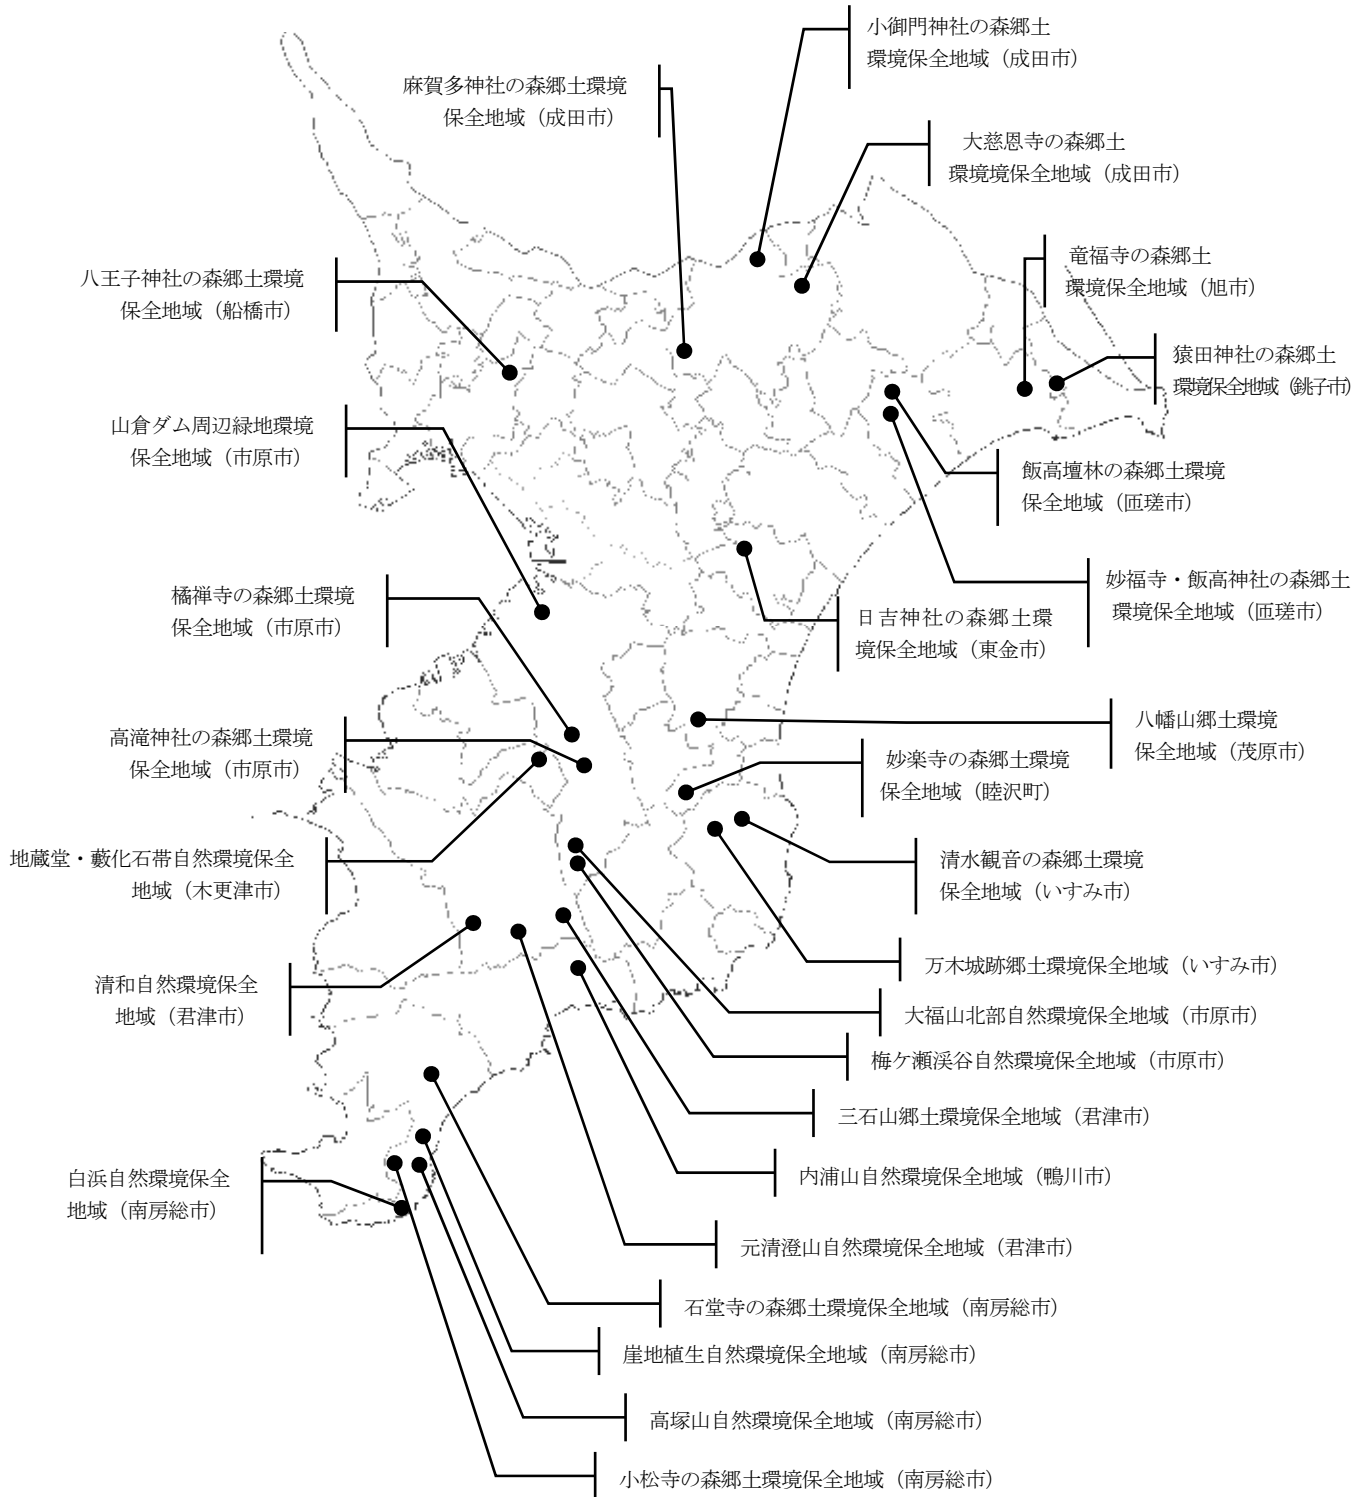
小御門神社の森郷土環境保全地域（成田市）

麻賀多神社の森郷土環境保全地域（成田市）

大慈恩寺の森郷土環境境保全地域（成田市）

八王子神社の森郷土環境保全地域（船橋市）

竜福寺の森郷土環境保全地域（旭市）

猿田神社の森郷土環境保全地域（銚子市）

山倉ダム周辺緑地環境保全地域（市原市）

飯高壇林の森郷土環境保全地域（匝瑳市）

妙福寺・飯高神社の森郷土環境保全地域（匝瑳市）

橘禅寺の森郷土環境保全地域（市原市）

日吉神社の森郷土環境保全地域（東金市）

八幡山郷土環境保全地域（茂原市）

高滝神社の森郷土環境保全地域（市原市）

妙楽寺の森郷土環境保全地域（睦沢町）

地蔵堂・藪化石帯自然環境保全地域（木更津市）

清水観音の森郷土環境保全地域（いすみ市）

万木城跡郷土環境保全地域（いすみ市）

清和自然環境保全地域（君津市）

大福山北部自然環境保全地域（市原市）

梅ケ瀬渓谷自然環境保全地域（市原市）

三石山郷土環境保全地域（君津市）

内浦山自然環境保全地域（鴨川市）

白浜自然環境保全地域（南房総市）

元清澄山自然環境保全地域（君津市）

石堂寺の森郷土環境保全地域（南房総市）

崖地植生自然環境保全地域（南房総市）

高塚山自然環境保全地域（南房総市）

小松寺の森郷土環境保全地域（南房総市）